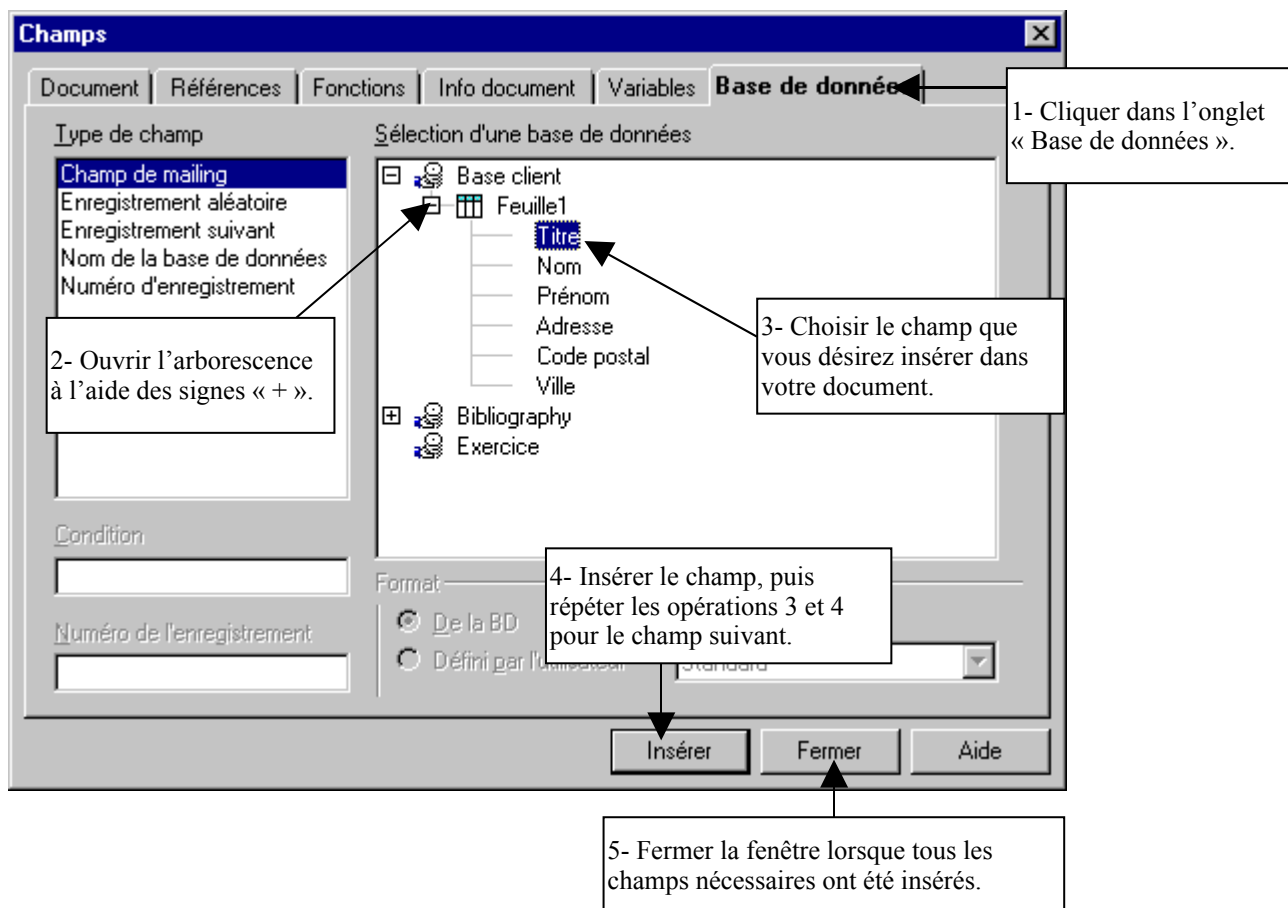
Champs

Document | Références | Fonctions | Info document | Variables | Base de donnée

1- Cliquer dans l'onglet « Base de données ».

Type de champ

Champ de mailing
Enregistrement aléatoire
Enregistrement suivant
Nom de la base de données
Numéro d'enregistrement

Sélection d'une base de données

Base client
Feuille1
Titre
Nom
Prénom
Adresse
Code postal
Ville
Bibliography
Exercice

2- Ouvrir l'arborescence à l'aide des signes « + ».

3- Choisir le champ que vous désirez insérer dans votre document.

Condition

Numéro de l'enregistrement

Format

De la BD

Défini par l'utilisateur

Standard

4- Insérer le champ, puis répéter les opérations 3 et 4 pour le champ suivant.

Insérer | Fermer | Aide

5- Fermer la fenêtre lorsque tous les champs nécessaires ont été insérés.